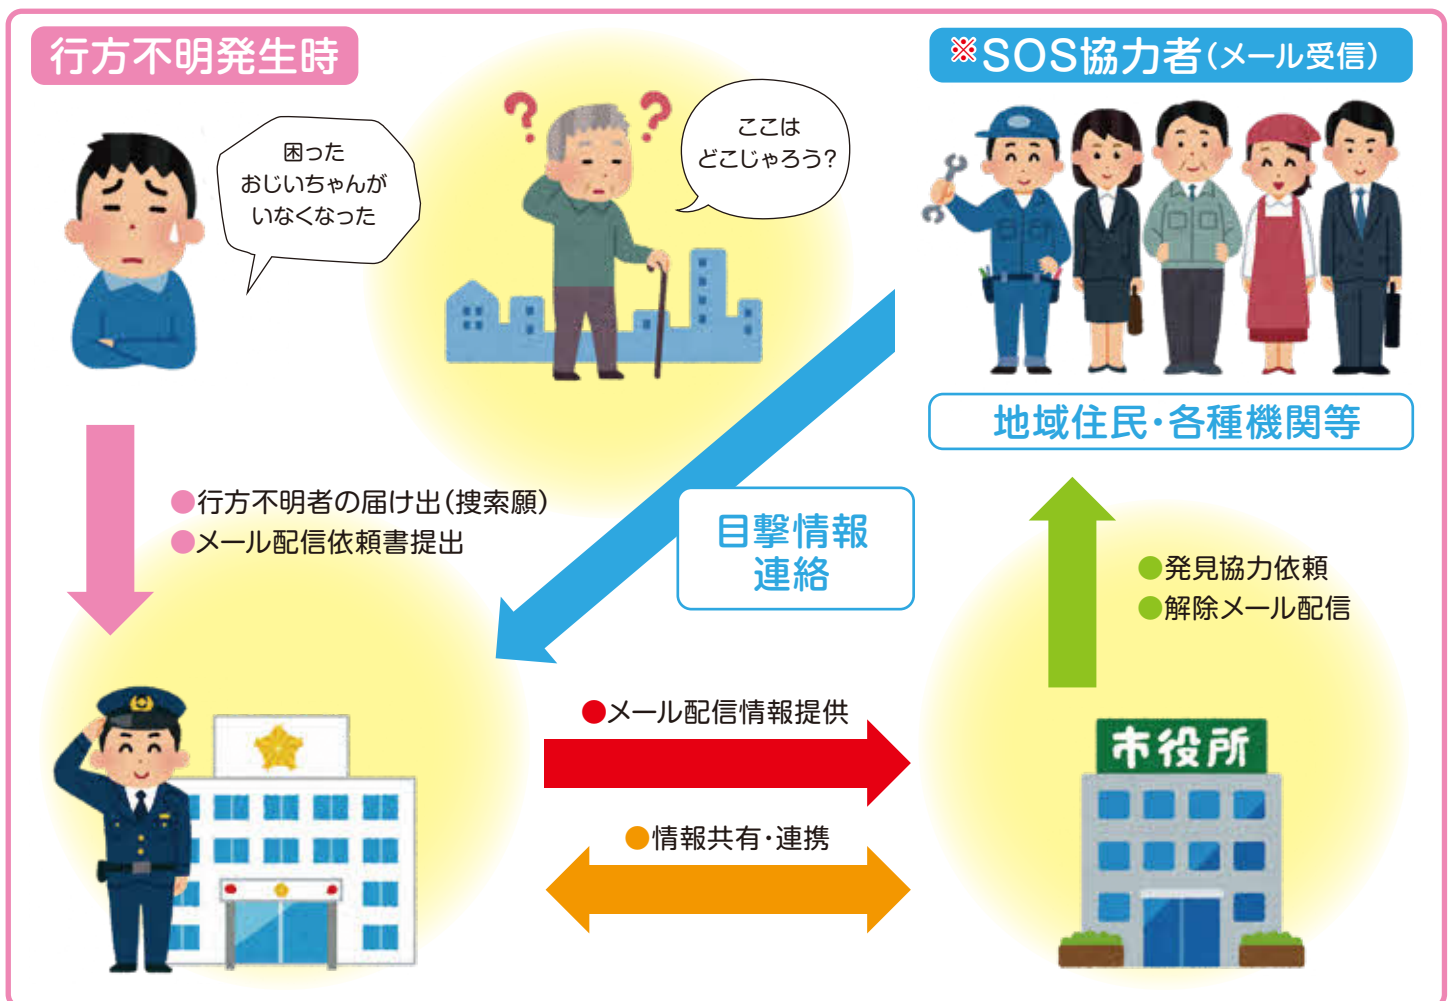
行方不明発生時

困った
おじいちゃんが
いなくなった

ここは
どこじゃろう?

※SOS協力者(メール受信)

地域住民・各種機関等

●行方不明者の届け出(捜索願)
●メール配信依頼書提出

目撃情報
連絡

●発見協力依頼
●解除メール配信

●メール配信情報提供

●情報共有・連携

市役所